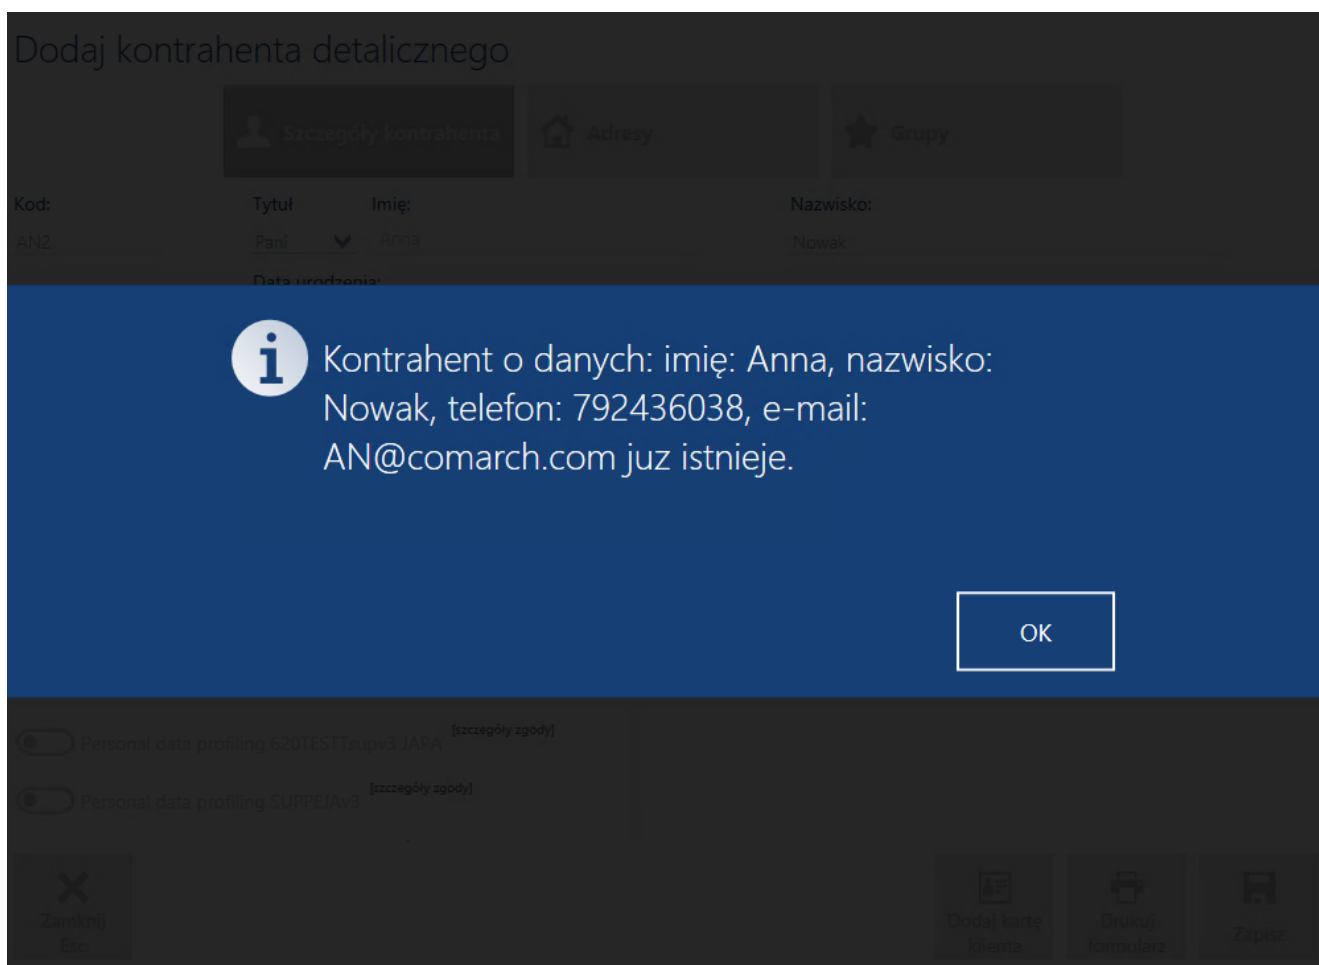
Dodaj kontrahenta detalicznego

Szczegóły kontrahenta

Adresy

Grupy

Kod:

Tytuł

Imię:

Nazwisko:

AN2

Pani

Anna

Nowak

Data urodzenia:

Kontrahent o danych: imię: Anna, nazwisko: Nowak, telefon: 792436038, e-mail: AN@comarch.com juz istnieje.

OK

Personal data profiling 620TESTTsupv3 JAPA [szczegóły zgody]

Personal data profiling SUPPEJAv3 [szczegóły zgody]

Zamknij Esc

Dodaj kartę klienta

Drukuj formularz

Zapisz